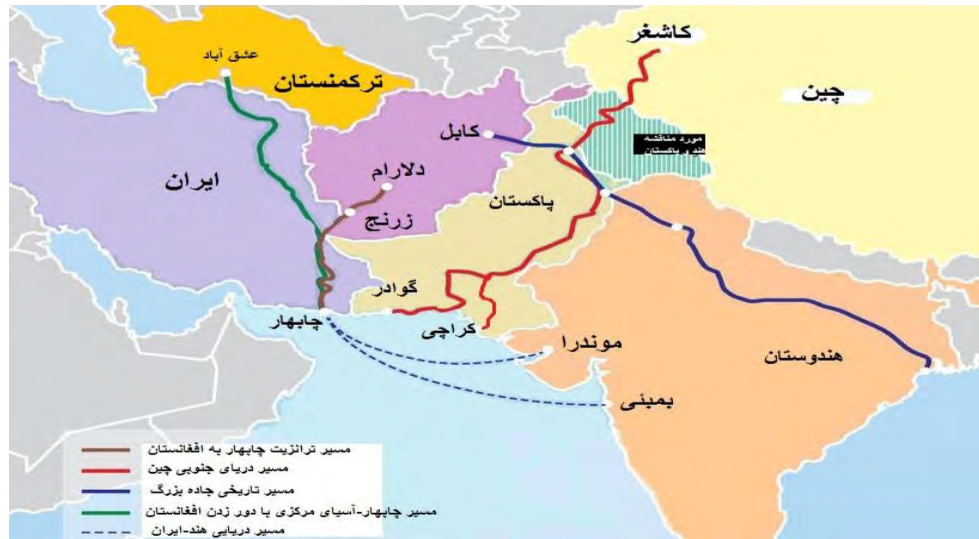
عشق آباد
ترکمنستان
کاشغر
چین
کابل
مورد مناقشه هند و پاکستان
دلارام
ایران
زرنج
پاکستان
گوادر
چابهار
کراچی
موندرا
هندوستان
بمبئی

مسیر ترانزیت چابهار به افغانستان
مسیر دریای جنوبی چین
مسیر تاریخی جاده بزرگ
مسیر چابهار-آسیای مرکزی با دور زدن افغانستان
مسیر دریایی هند-ایران